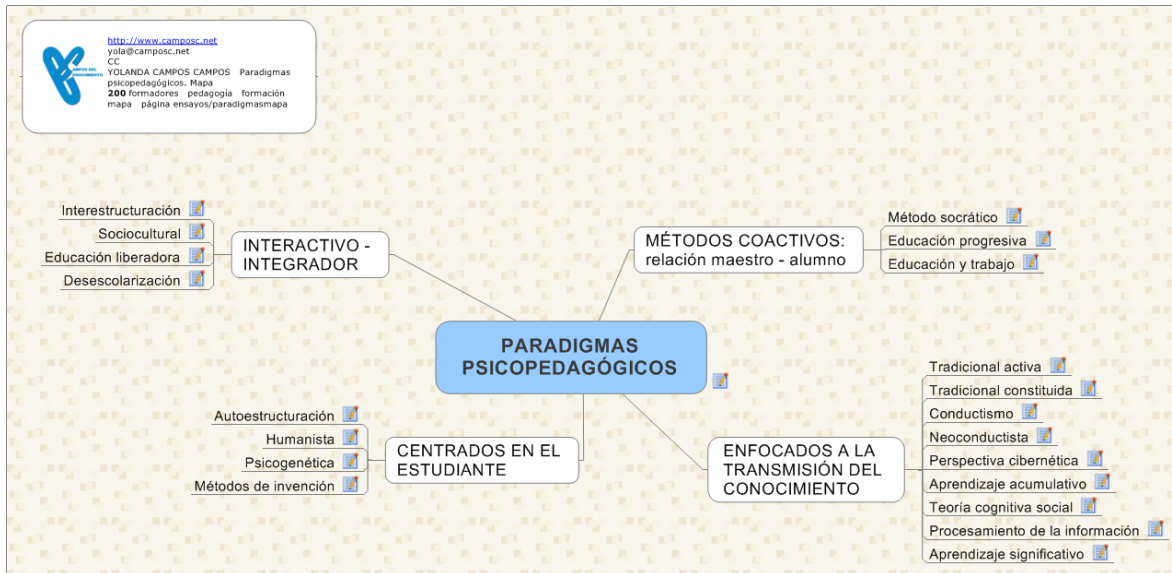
http://www.camposc.net
yola@camposc.net
CC
YOLANDA CAMPOS CAMPOS Paradigmas psicopedagógicos. Mapa
200 formadores pedagogía formación mapa página ensayos/paradigmasmapa

PARADIGMAS PSICOPEDAGÓGICOS

INTERACTIVO - INTEGRADOR
Interestructuración
Sociocultural
Educación liberadora
Desescolarización

MÉTODOS COACTIVOS: relación maestro - alumno
Método socrático
Educación progresiva
Educación y trabajo

CENTRADOS EN EL ESTUDIANTE
Autoestructuración
Humanista
Psicogenética
Métodos de invención

ENFOCADOS A LA TRANSMISIÓN DEL CONOCIMIENTO
Tradicional activa
Tradicional constituida
Conductismo
Neoconductista
Perspectiva cibernética
Aprendizaje acumulativo
Teoría cognitiva social
Procesamiento de la información
Aprendizaje significativo